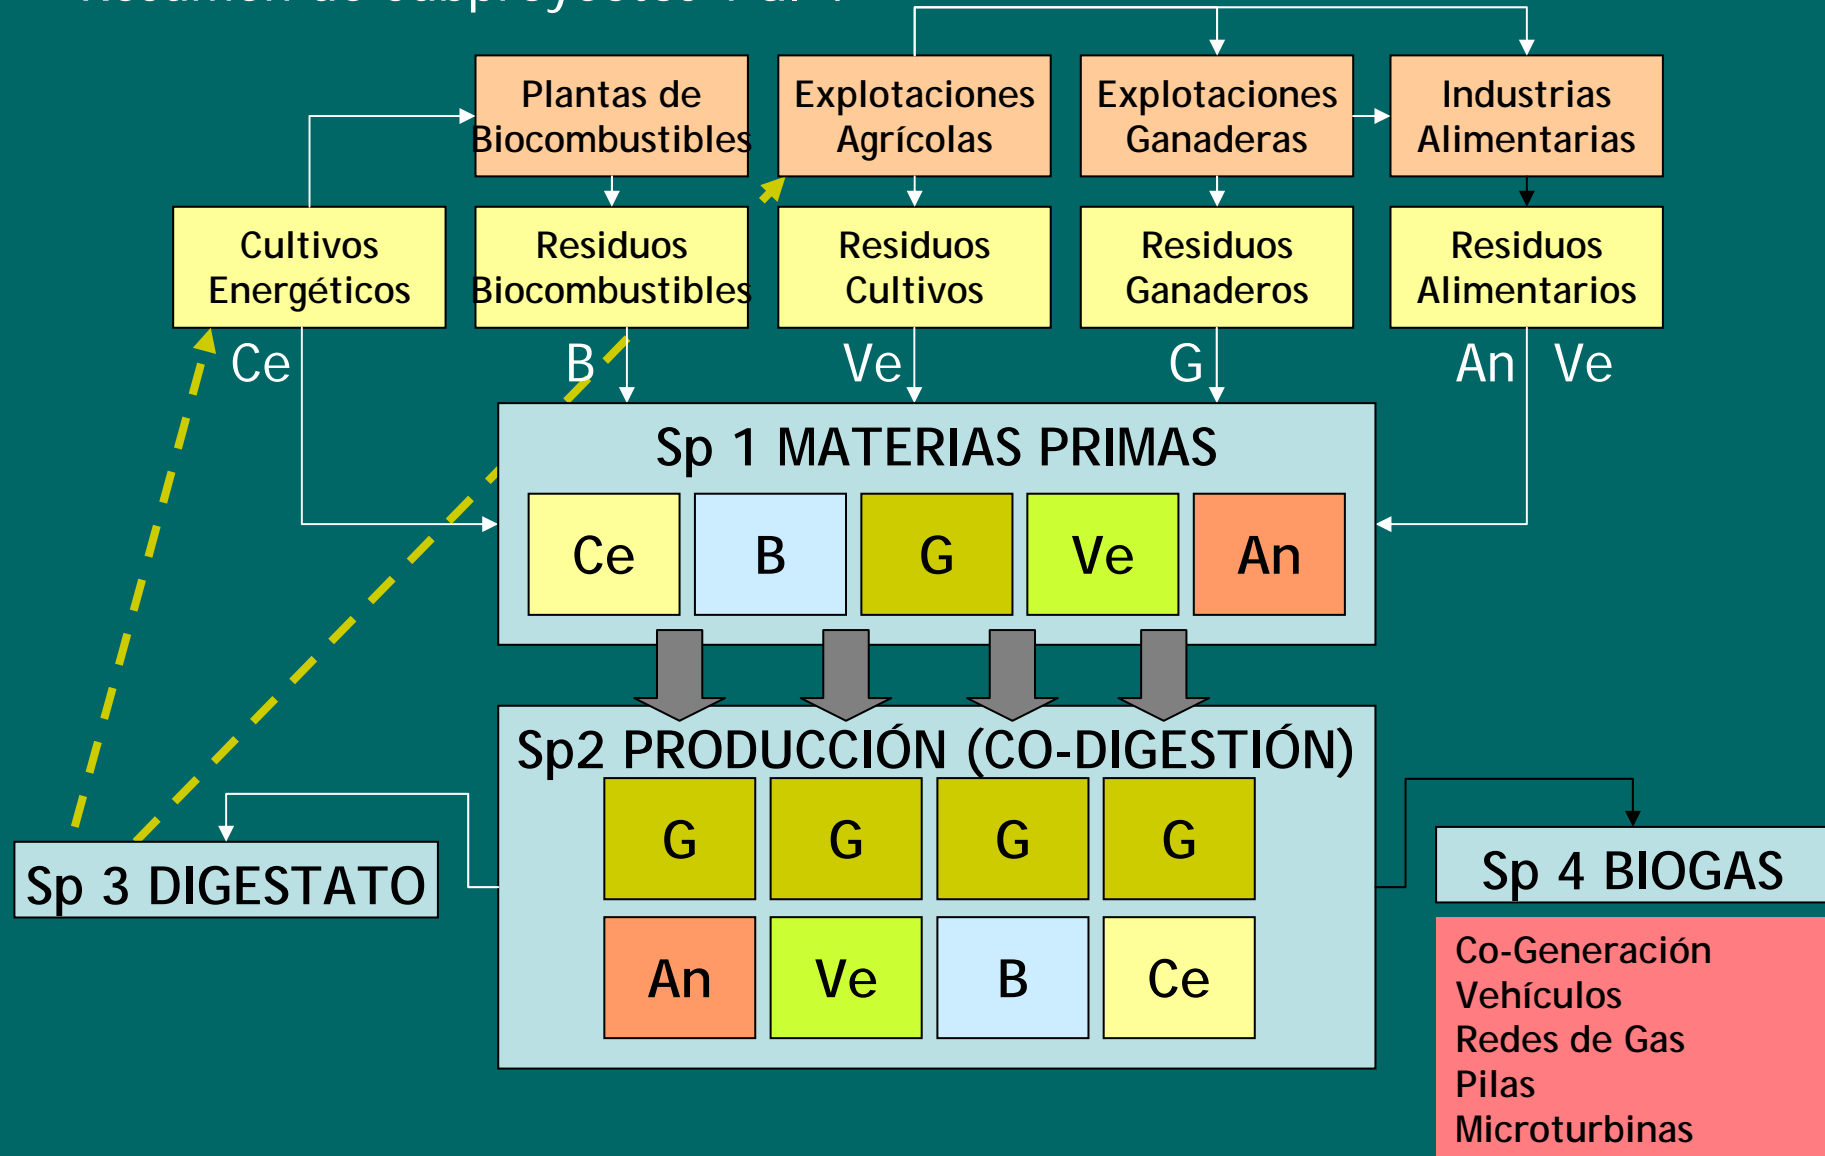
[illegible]

Plantas de Biocombustibles

Explotaciones Agrícolas

Explotaciones Ganaderas

Industrias Alimentarias

Cultivos Energéticos

Residuos Biocombustibles

Residuos Cultivos

Residuos Ganaderos

Residuos Alimentarios

Ce

B

Ve

G

An

Ve

Sp 1 MATERIAS PRIMAS

| Ce | B | G | Ve | An |
|---|---|---|---|---|

Sp2 PRODUCCIÓN (CO-DIGESTIÓN)

| G | G | G | G |
|---|---|---|---|
| An | Ve | B | Ce |

Sp 3 DIGESTATO

Sp 4 BIOGAS

Co-Generación
Vehículos
Redes de Gas
Pilas
Microturbinas